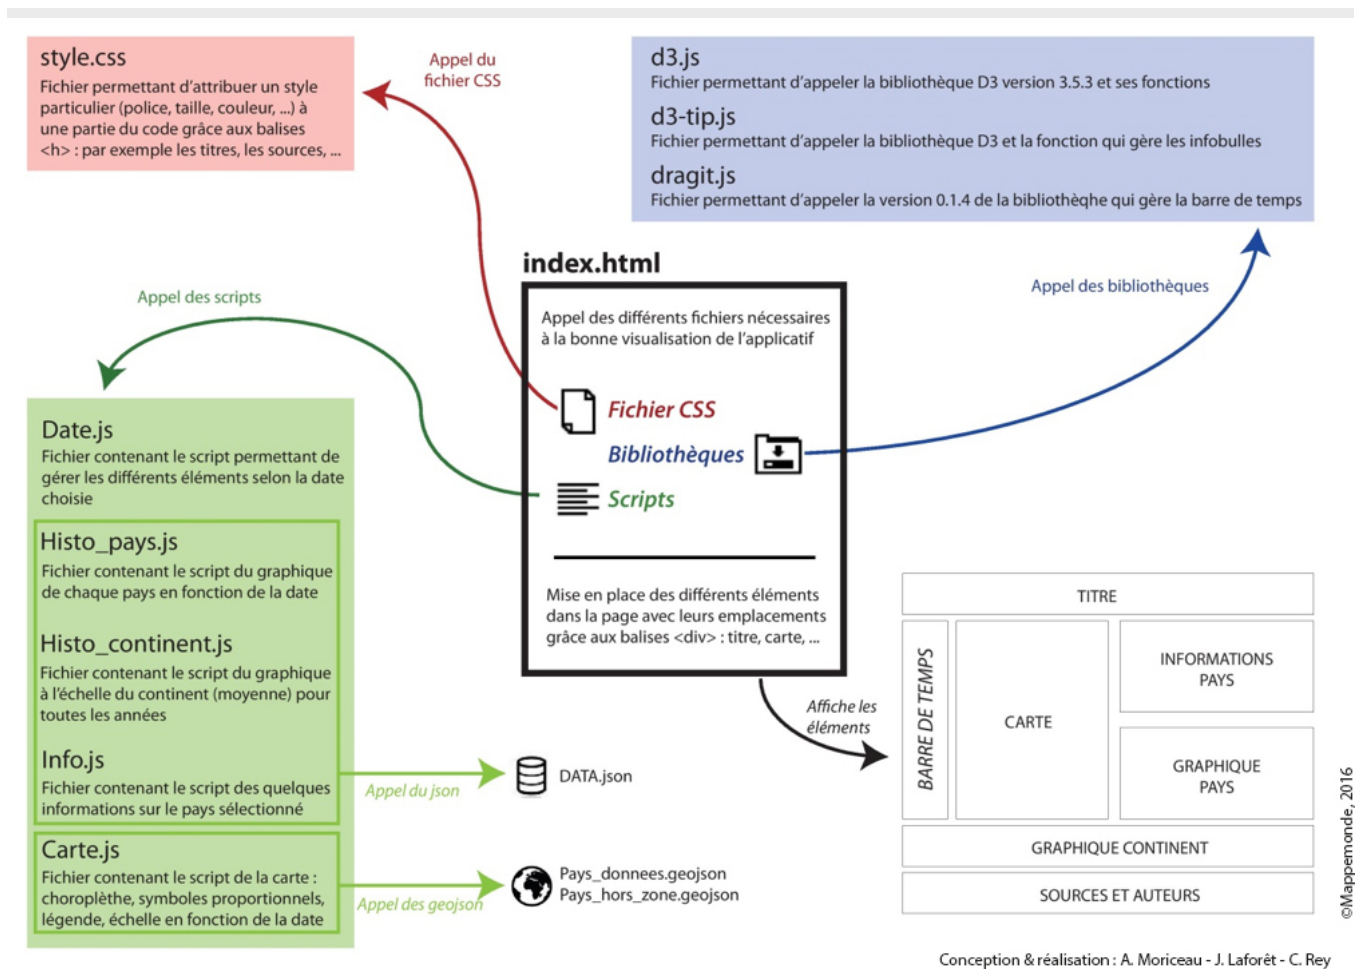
style.css
Fichier permettant d'attribuer un style particulier (police, taille, couleur, ...) à une partie du code grâce aux balises <h> : par exemple les titres, les sources, ...

Appel du fichier CSS

d3.js
Fichier permettant d'appeler la bibliothèque D3 version 3.5.3 et ses fonctions

d3-tip.js
Fichier permettant d'appeler la bibliothèque D3 et la fonction qui gère les infobulles

dragit.js
Fichier permettant d'appeler la version 0.1.4 de la bibliothèqhe qui gère la barre de temps

index.html

Appel des scripts

Appel des bibliothèques

Appel des différents fichiers nécessaires à la bonne visualisation de l'applicatif

Fichier CSS

Bibliothèques

Scripts

Mise en place des différents éléments dans la page avec leurs emplacements grâce aux balises <div> : titre, carte, ...

Date.js
Fichier contenant le script permettant de gérer les différents éléments selon la date choisie

Histo_pays.js
Fichier contenant le script du graphique de chaque pays en fonction de la date

Histo_continent.js
Fichier contenant le script du graphique à l'échelle du continent (moyenne) pour toutes les années

Info.js
Fichier contenant le script des quelques informations sur le pays sélectionné

Carte.js
Fichier contenant le script de la carte : choroplèthe, symboles proportionnels, légende, échelle en fonction de la date

Appel du json

DATA.json

Appel des geojson

Pays_donnees.geojson
Pays_hors_zone.geojson

Affiche les éléments

TITRE

BARRE DE TEMPS

CARTE

INFORMATIONS PAYS

GRAPHIQUE PAYS

GRAPHIQUE CONTINENT

SOURCES ET AUTEURS

©Mappemonde, 2016

Conception & réalisation : A. Moriceau - J. Laforêt - C. Rey